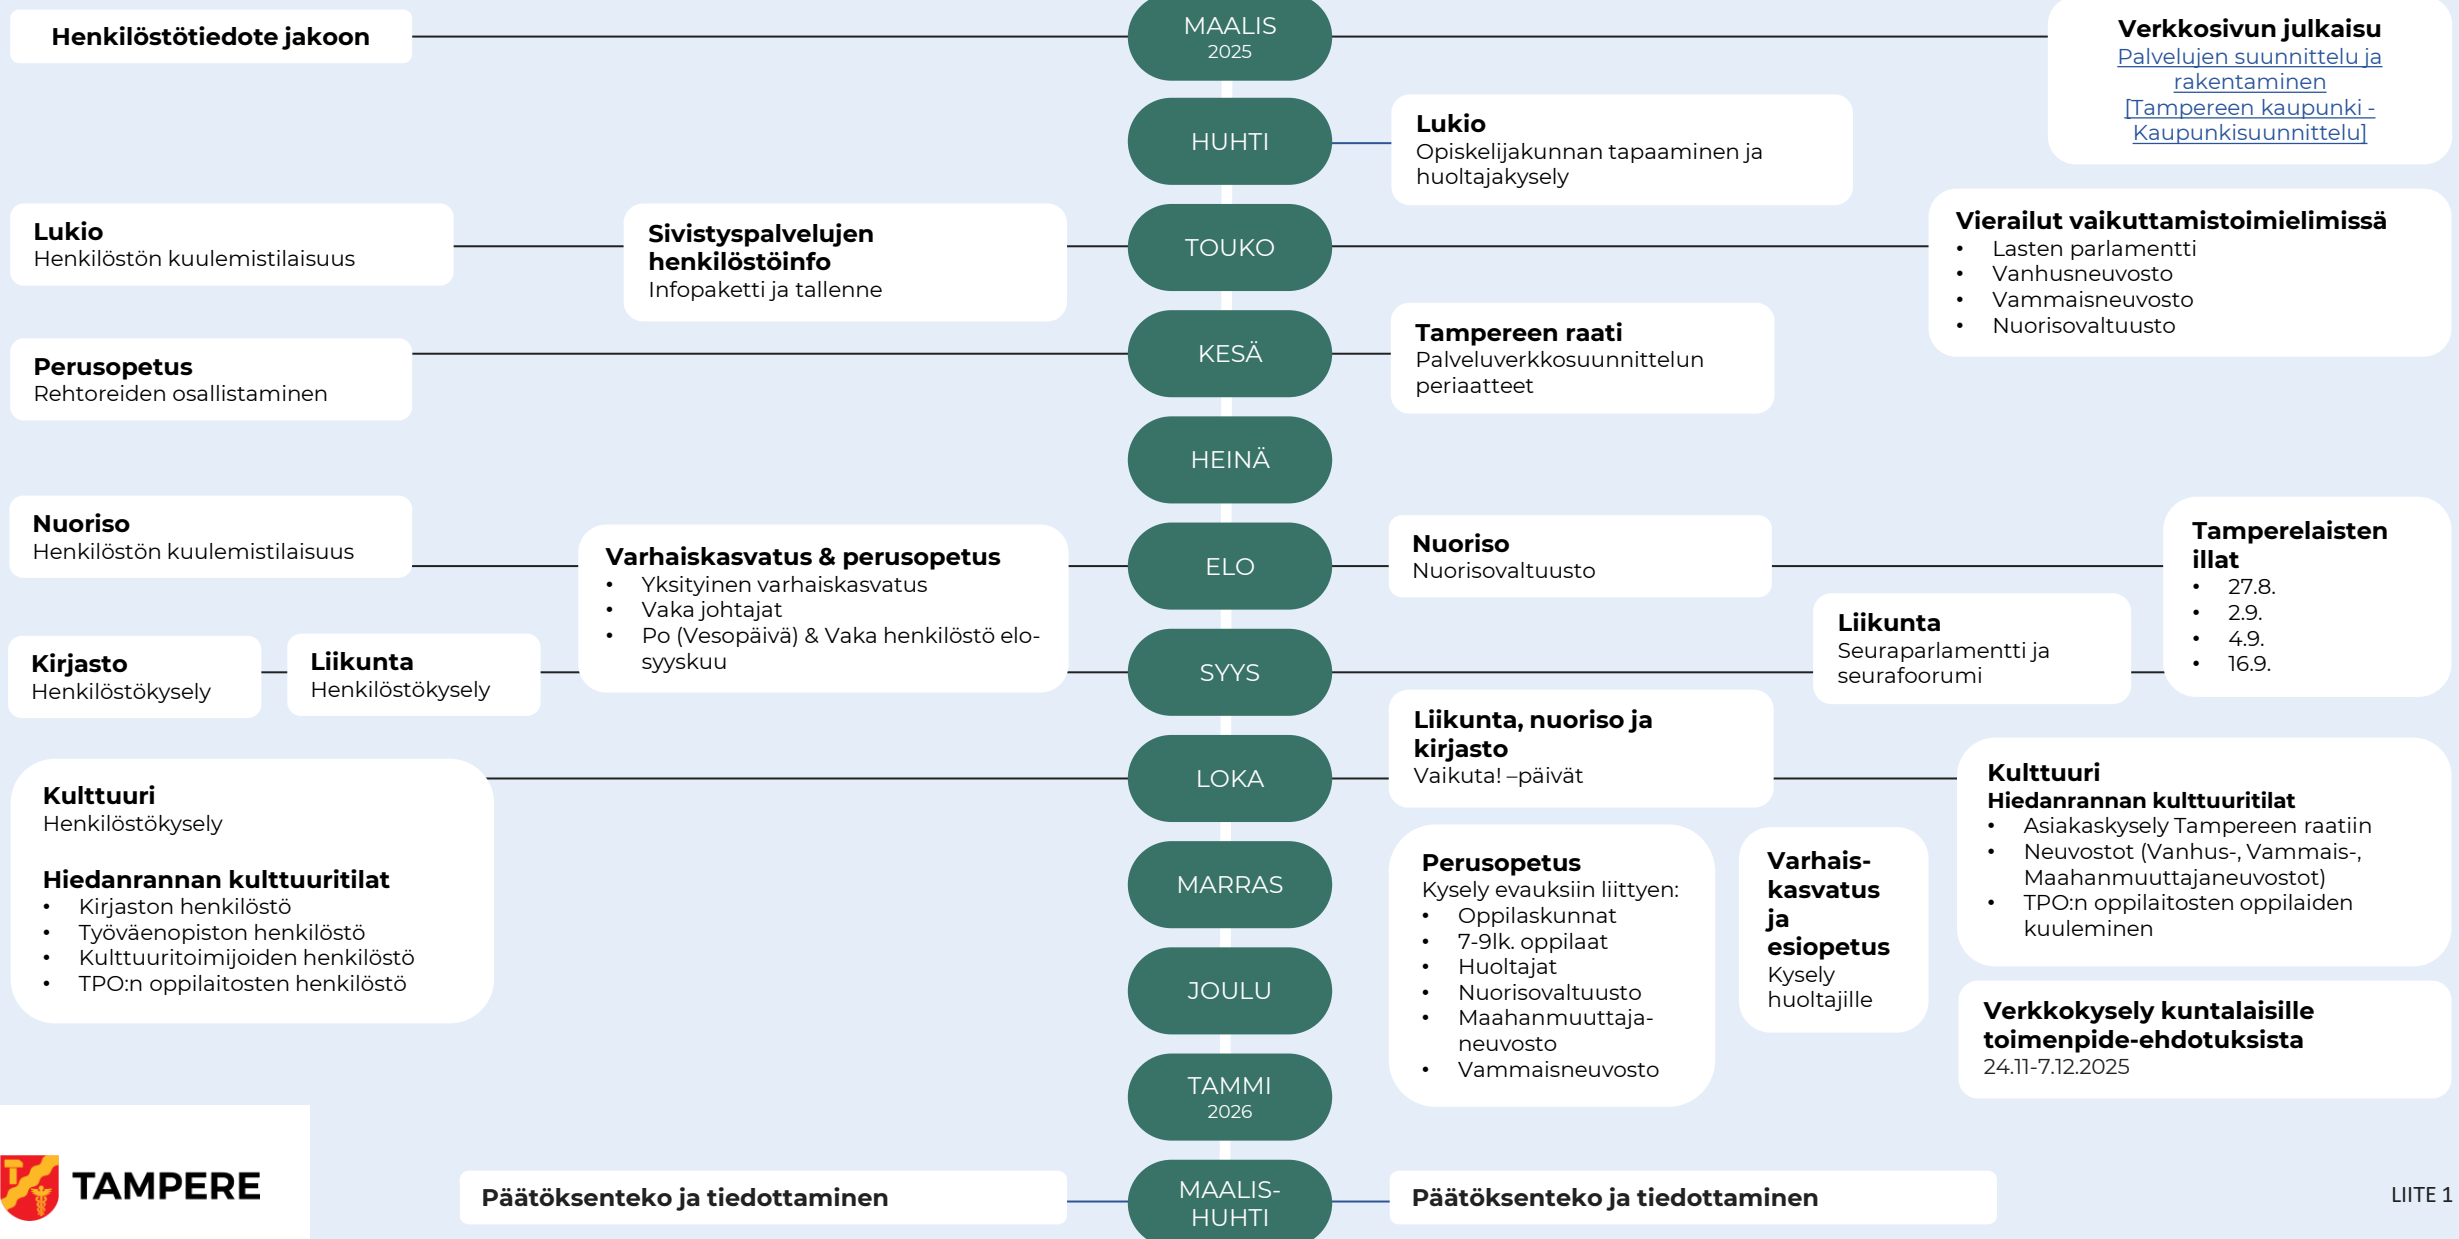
Henkilöstötiedote jakoon

MAALIS 2025

Verkkosivun julkaisu
Palvelujen suunnittelu ja rakentaminen [Tampereen kaupunki - Kaupunkisuunnittelu]

HUHTI

Lukio
Opiskelijakunnan tapaaminen ja huoltajakysely

Lukio
Henkilöstön kuulemistilaisuus

Sivistyspalvelujen henkilöstöinfo
Infopaketti ja tallenne

TOUKO

Vierailut vaikuttamistoimielimissä
• Lasten parlamentti
• Vanhusneuvosto
• Vammaisneuvosto
• Nuorisovaltuusto

Perusopetus
Rehtoreiden osallistaminen

KESÄ

Tampereen raati
Palveluverkkosuunnittelun periaatteet

HEINÄ

Nuoriso
Henkilöstön kuulemistilaisuus

Varhaiskasvatus & perusopetus
• Yksityinen varhaiskasvatus
• Vaka johtajat
• Po (Vesopäivä) & Vaka henkilöstö elo-syyskuu

ELO

Nuoriso
Nuorisovaltuusto

Tamperelaisten illat
• 27.8.
• 2.9.
• 4.9.
• 16.9.

Kirjasto
Henkilöstökysely

Liikunta
Henkilöstökysely

SYYS

Liikunta
Seuraparlamentti ja seurafoorumi

Liikunta, nuoriso ja kirjasto
Vaikuta! –päivät

LOKA

Kulttuuri
Henkilöstökysely

Hiedanrannan kulttuuritilat
• Kirjaston henkilöstö
• Työväenopiston henkilöstö
• Kulttuuritoimijoiden henkilöstö
• TPO:n oppilaitosten henkilöstö

Kulttuuri
Hiedanrannan kulttuuritilat
• Asiakaskysely Tampereen raatiin
• Neuvostot (Vanhus-, Vammais-, Maahanmuuttajaneuvostot)
• TPO:n oppilaitosten oppilaiden kuuleminen

MARRAS

Perusopetus
Kysely evauksiin liittyen:
• Oppilaskunnat
• 7-9lk. oppilaat
• Huoltajat
• Nuorisovaltuusto
• Maahanmuuttaja-neuvosto
• Vammaisneuvosto

Varhais-kasvatus ja esiopetus
Kysely huoltajille

JOULU

Verkkokysely kuntalaisille toimenpide-ehdotuksista
24.11-7.12.2025

TAMMI 2026

TAMPERE

Päätöksenteko ja tiedottaminen

MAALIS-HUHTI

Päätöksenteko ja tiedottaminen

LIITE 1